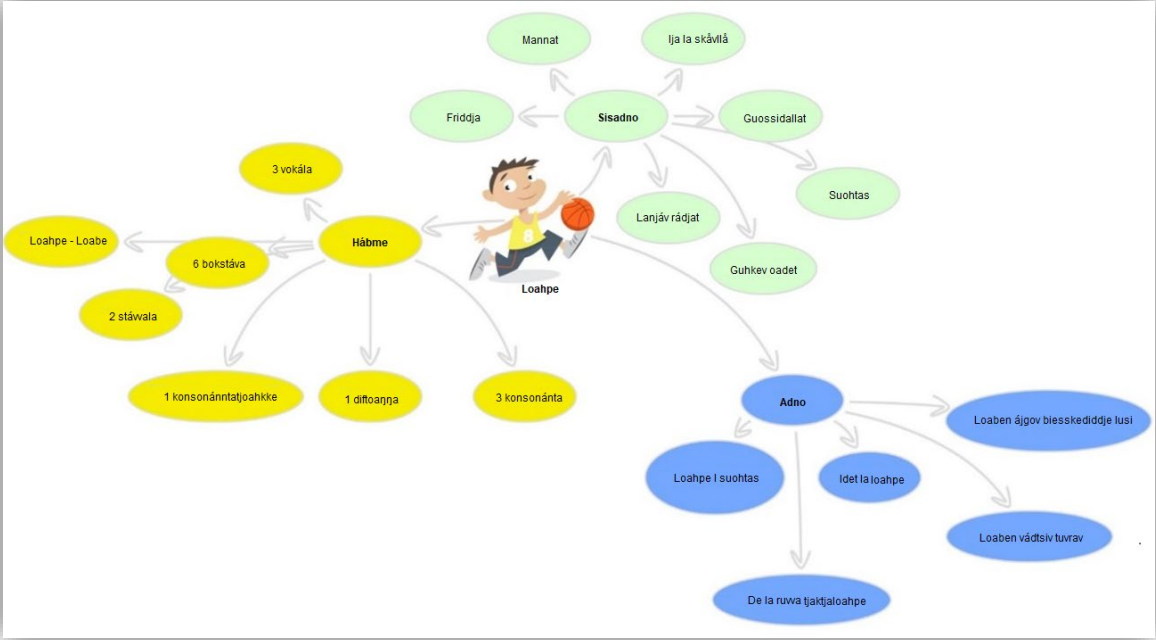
Mannat

Ija la skåvllå

Friddja

Sisadno

Guossidallat

Suohtas

Lanjáv rádjat

Guhkev oadet

3 vokála

Hábme

Loahpe - Loabe

6 bokstáva

2 stáwala

1 konsonánntatjoahkke

1 diftoaŋŋa

3 konsonánta

8

Loahpe

Adno

Loaben ájgov biesskediddje lusi

Loahpe l suohtas

Idet la loahpe

Loaben vádtsiv tuvrav

De la ruwa tjaktjaloahpe